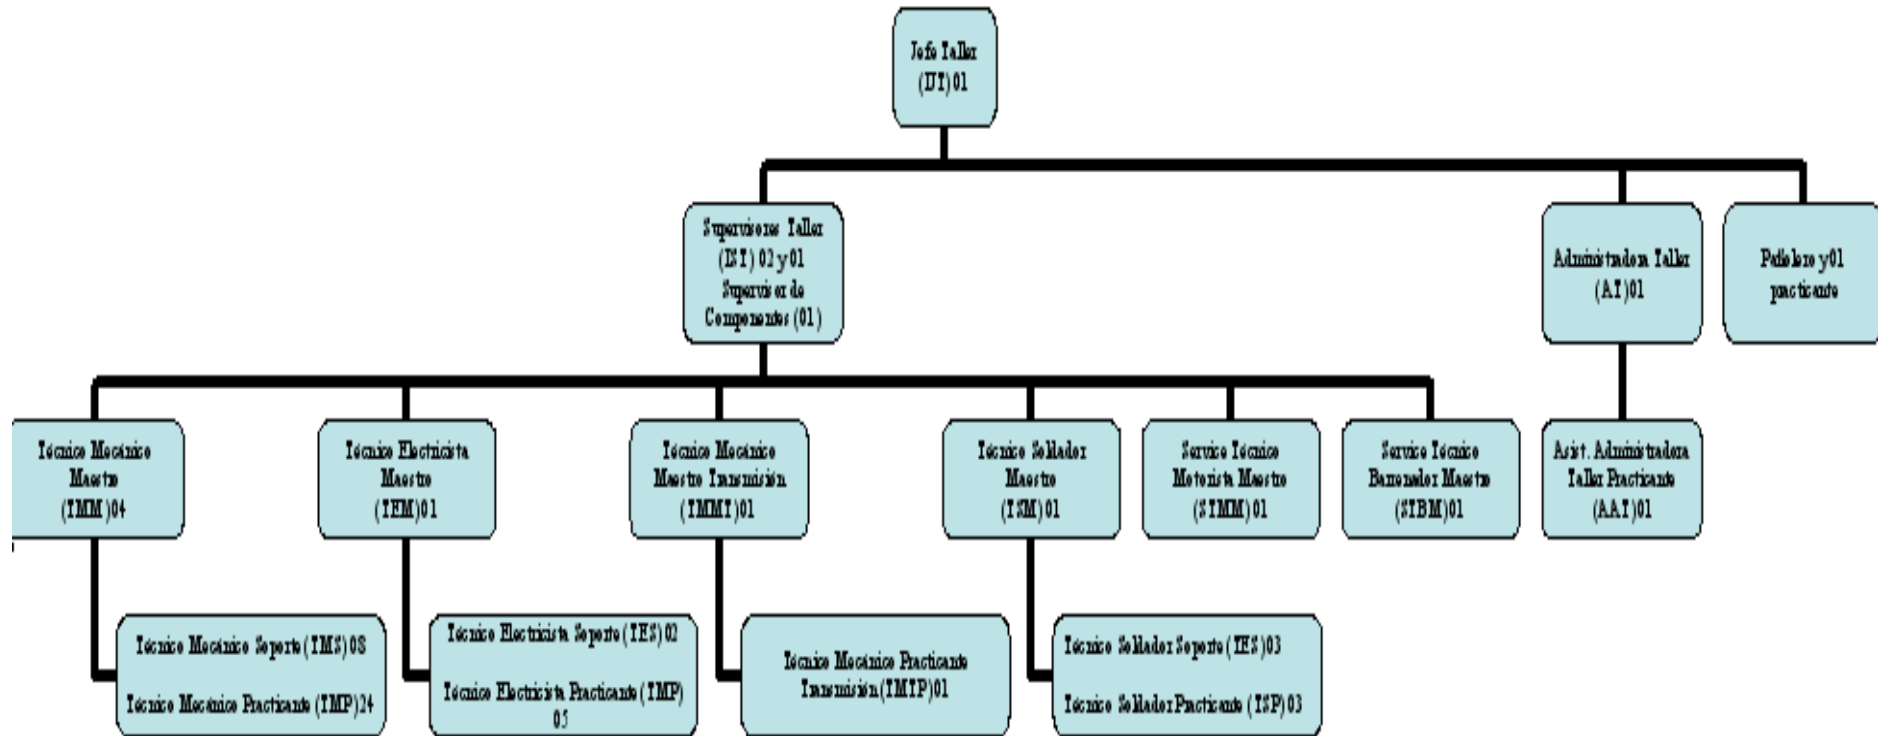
Jefe Taller
(JT) 01

Supervisores Taller
(ST) 02 y 01
Supervisor de
Componentes (01)

Administradora Taller
(AT) 01

Pañolero y 01
practicante

Técnico Mecánico
Maestro
(TMM) 04

Técnico Electricista
Maestro
(TEM) 01

Técnico Mecánico
Maestro Transmisión
(TMMT) 01

Técnico Soldador
Maestro
(TSM) 01

Service Técnico
Motorista Maestro
(STMM) 01

Service Técnico
Barrenador Maestro
(STBM) 01

Asist. Administradora
Taller Practicante
(AAT) 01

Técnico Mecánico Soporte (TMS) 08

Técnico Mecánico Practicante (TMP) 24

Técnico Electricista Soporte (TES) 02

Técnico Electricista Practicante (TMP) 05

Técnico Mecánico Practicante
Transmisión (TMTP) 01

Técnico Soldador Soporte (TES) 03

Técnico Soldador Practicante (TSP) 03